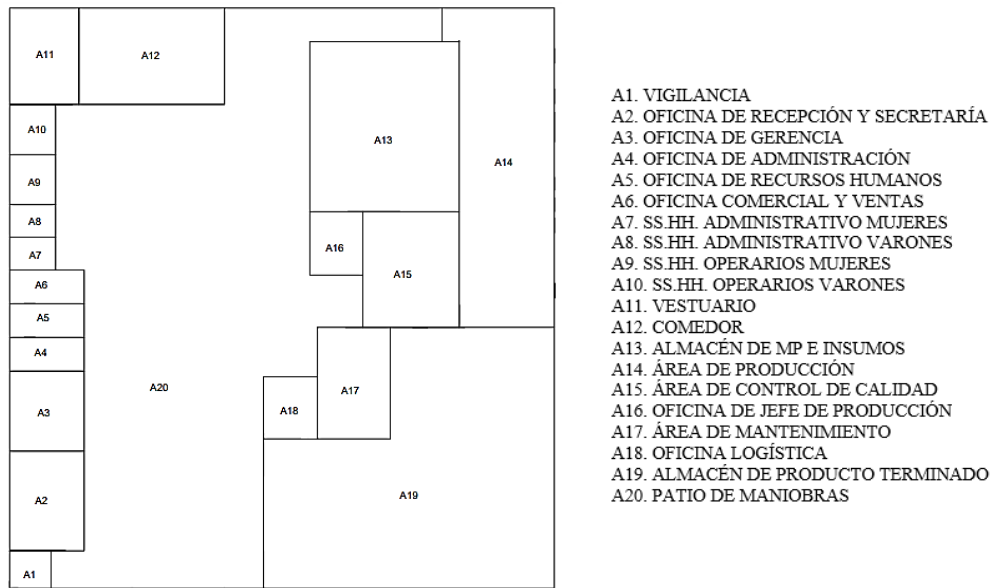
A11
A12
A13
A14
A10
A9
A8
A7
A16
A15
A6
A5
A4
A3
A20
A17
A18
A2
A19
A1

A1. VIGILANCIA
A2. OFICINA DE RECEPCIÓN Y SECRETARÍA
A3. OFICINA DE GERENCIA
A4. OFICINA DE ADMINISTRACIÓN
A5. OFICINA DE RECURSOS HUMANOS
A6. OFICINA COMERCIAL Y VENTAS
A7. SS.HH. ADMINISTRATIVO MUJERES
A8. SS.HH. ADMINISTRATIVO VARONES
A9. SS.HH. OPERARIOS MUJERES
A10. SS.HH. OPERARIOS VARONES
A11. VESTUARIO
A12. COMEDOR
A13. ALMACÉN DE MP E INSUMOS
A14. ÁREA DE PRODUCCIÓN
A15. ÁREA DE CONTROL DE CALIDAD
A16. OFICINA DE JEFE DE PRODUCCIÓN
A17. ÁREA DE MANTENIMIENTO
A18. OFICINA LOGÍSTICA
A19. ALMACÉN DE PRODUCTO TERMINADO
A20. PATIO DE MANIOBRAS